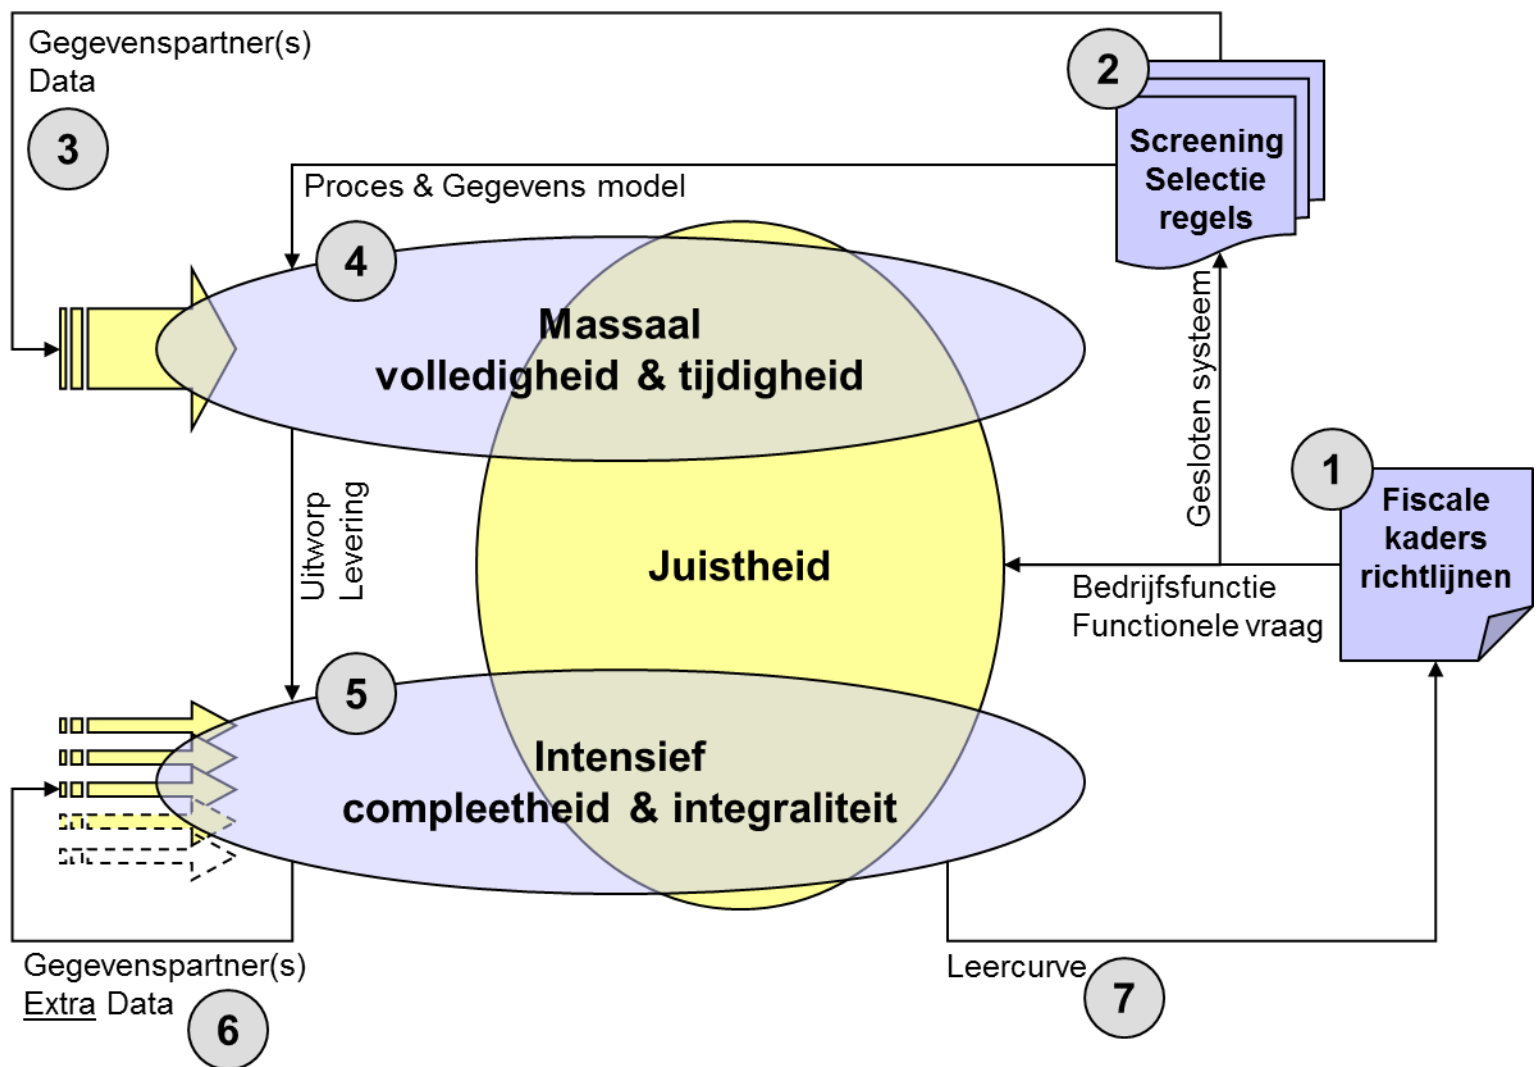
Gegevenspartner(s)
Data

3

2

Screening
Selectie
regels

Proces & Gegevens model

4

Massaal
volledigheid & tijdigheid

Gesloten systeem

1

Fiscale
kaders
richtlijnen

Uitworp
Levering

Juistheid

Bedrijfsfunctie
Functionele vraag

5

Intensief
compleetheid & integraliteit

Gegevenspartner(s)
Extra Data

6

Leercurve

7